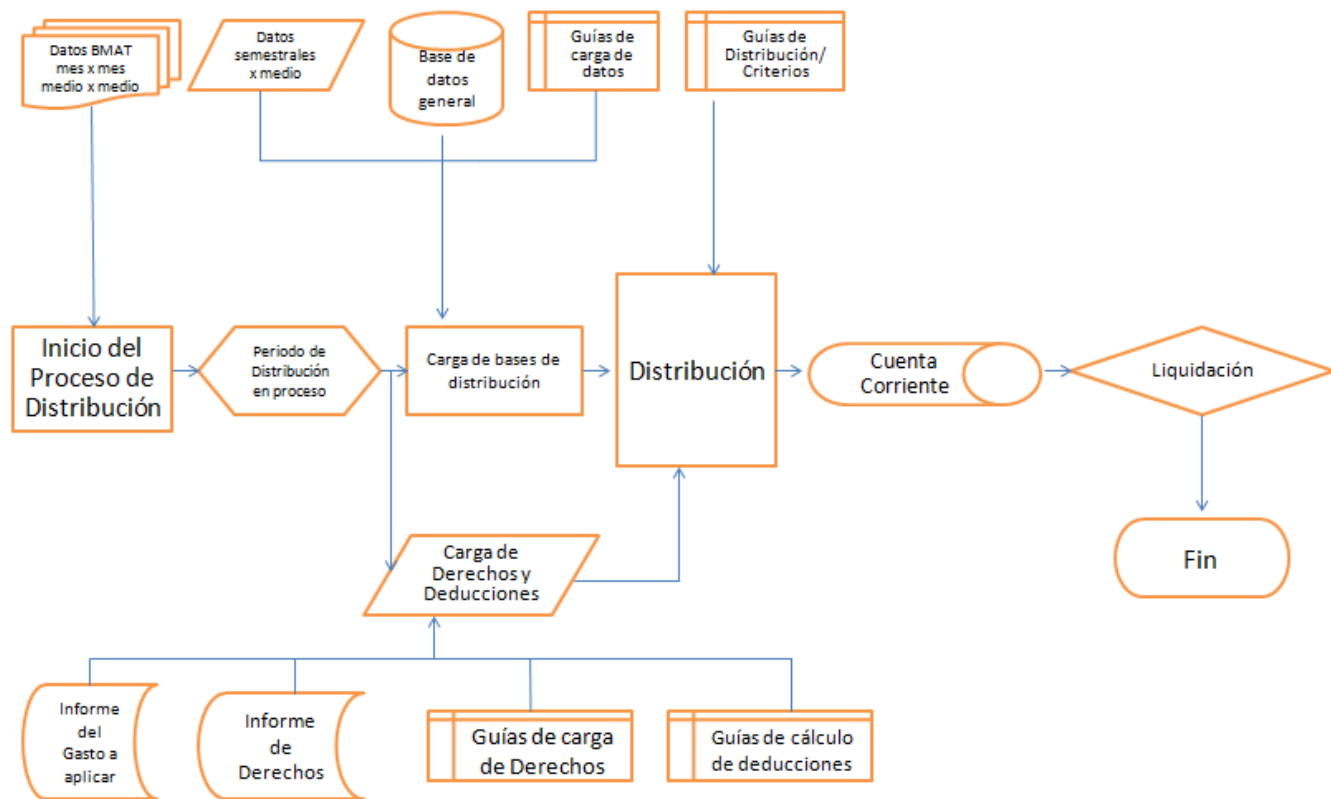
Datos BMAT mes x mes medio x medio

Datos semestrales x medio

Base de datos general

Guías de carga de datos

Guías de Distribución/ Criterios

Inicio del Proceso de Distribución

Periodo de Distribución en proceso

Carga de bases de distribución

Distribución

Cuenta Corriente

Liquidación

Fin

Carga de Derechos y Deducciones

Informe del Gasto a aplicar

Informe de Derechos

Guías de carga de Derechos

Guías de cálculo de deducciones